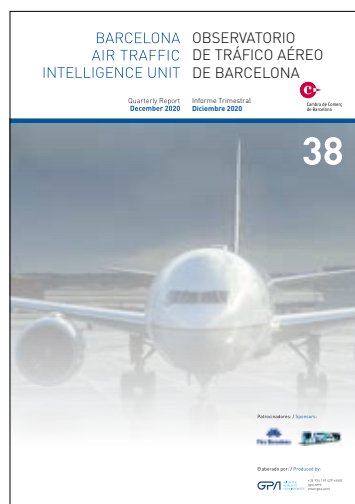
BARCELONA AIR TRAFFIC INTELLIGENCE UNIT

OBSERVATORIO DE TRÁFICO AÉREO DE BARCELONA

Quarterly Report
December 2020

Informe Trimestral
Diciembre 2020

Cambra de Comerç de Barcelona

38

Patrocinadores: / Sponsors:

Fira Barcelona

Elaborado por: / Produced by:

GPA

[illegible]